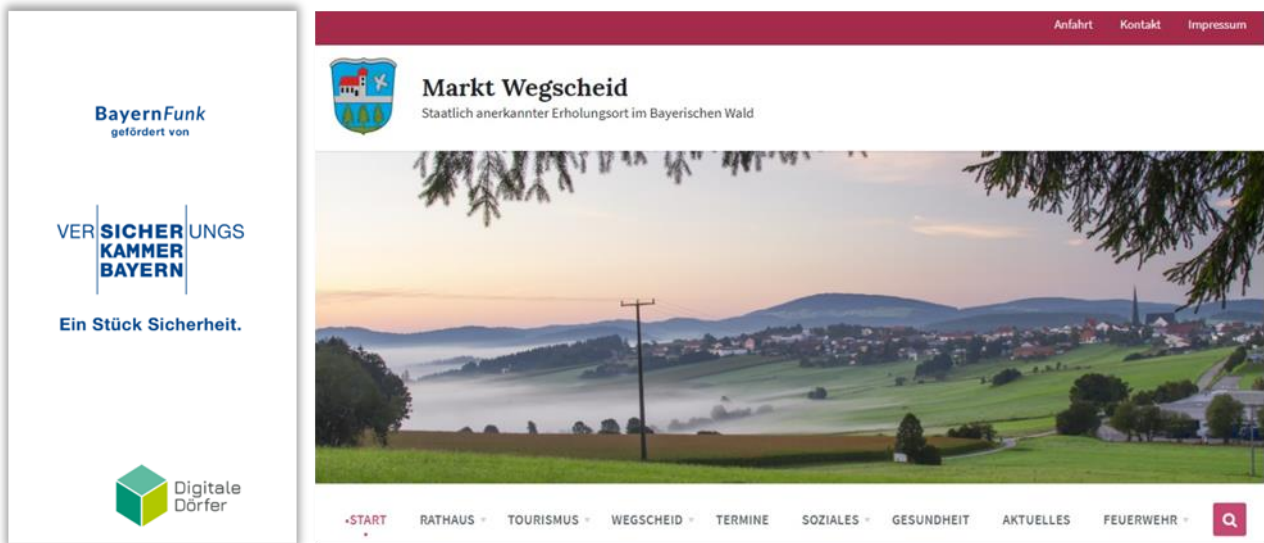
BayernFunk
gefördert von

VERSICHERUNGS
KAMMER
BAYERN

Ein Stück Sicherheit.

Digitale
Dörfer

Anfahrt Kontakt Impressum

Markt Wegscheid
Staatlich anerkannter Erholungsort im Bayerischen Wald

START RATHAUS TOURISMUS WEGSCHEID TERMINE SOZIALES GESUNDHEIT AKTUELLES FEUERWEHR